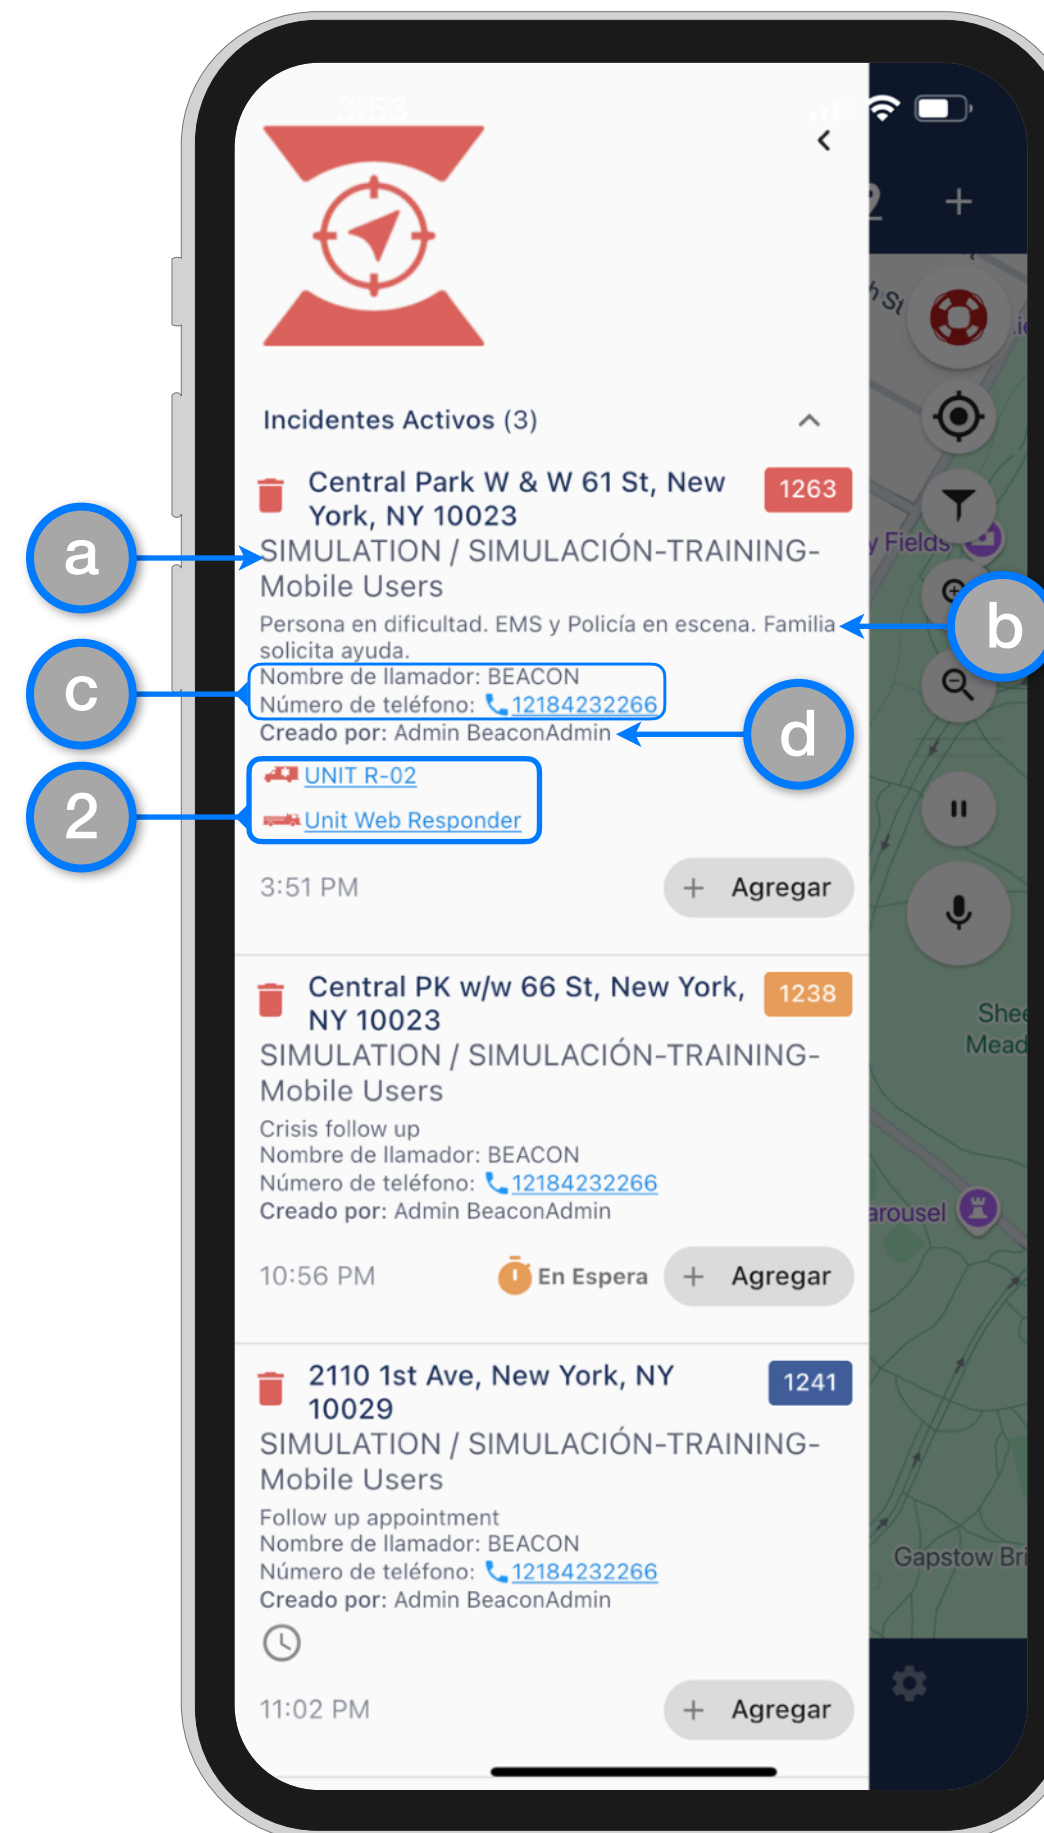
3:53

Incidentes Activos (3)

Central Park W & W 61 St, New York, NY 10023
1263
SIMULATION / SIMULACIÓN-TRAINING-Mobile Users
Persona en dificultad. EMS y Policía en escena. Familia solicita ayuda.
Nombre de llamador: BEACON
Número de teléfono: 12184232266
Creado por: Admin BeaconAdmin
UNIT R-02
Unit Web Responder
3:51 PM
+ Agregar

a
b
c
d
2

Central PK w/w 66 St, New York, NY 10023
1238
SIMULATION / SIMULACIÓN-TRAINING-Mobile Users
Crisis follow up
Nombre de llamador: BEACON
Número de teléfono: 12184232266
Creado por: Admin BeaconAdmin
10:56 PM
En Espera
+ Agregar

2110 1st Ave, New York, NY 10029
1241
SIMULATION / SIMULACIÓN-TRAINING-Mobile Users
Follow up appointment
Nombre de llamador: BEACON
Número de teléfono: 12184232266
Creado por: Admin BeaconAdmin
11:02 PM
+ Agregar

2
+
h St
y Fields
Shee
Mead
arousel
Gapstow Bri